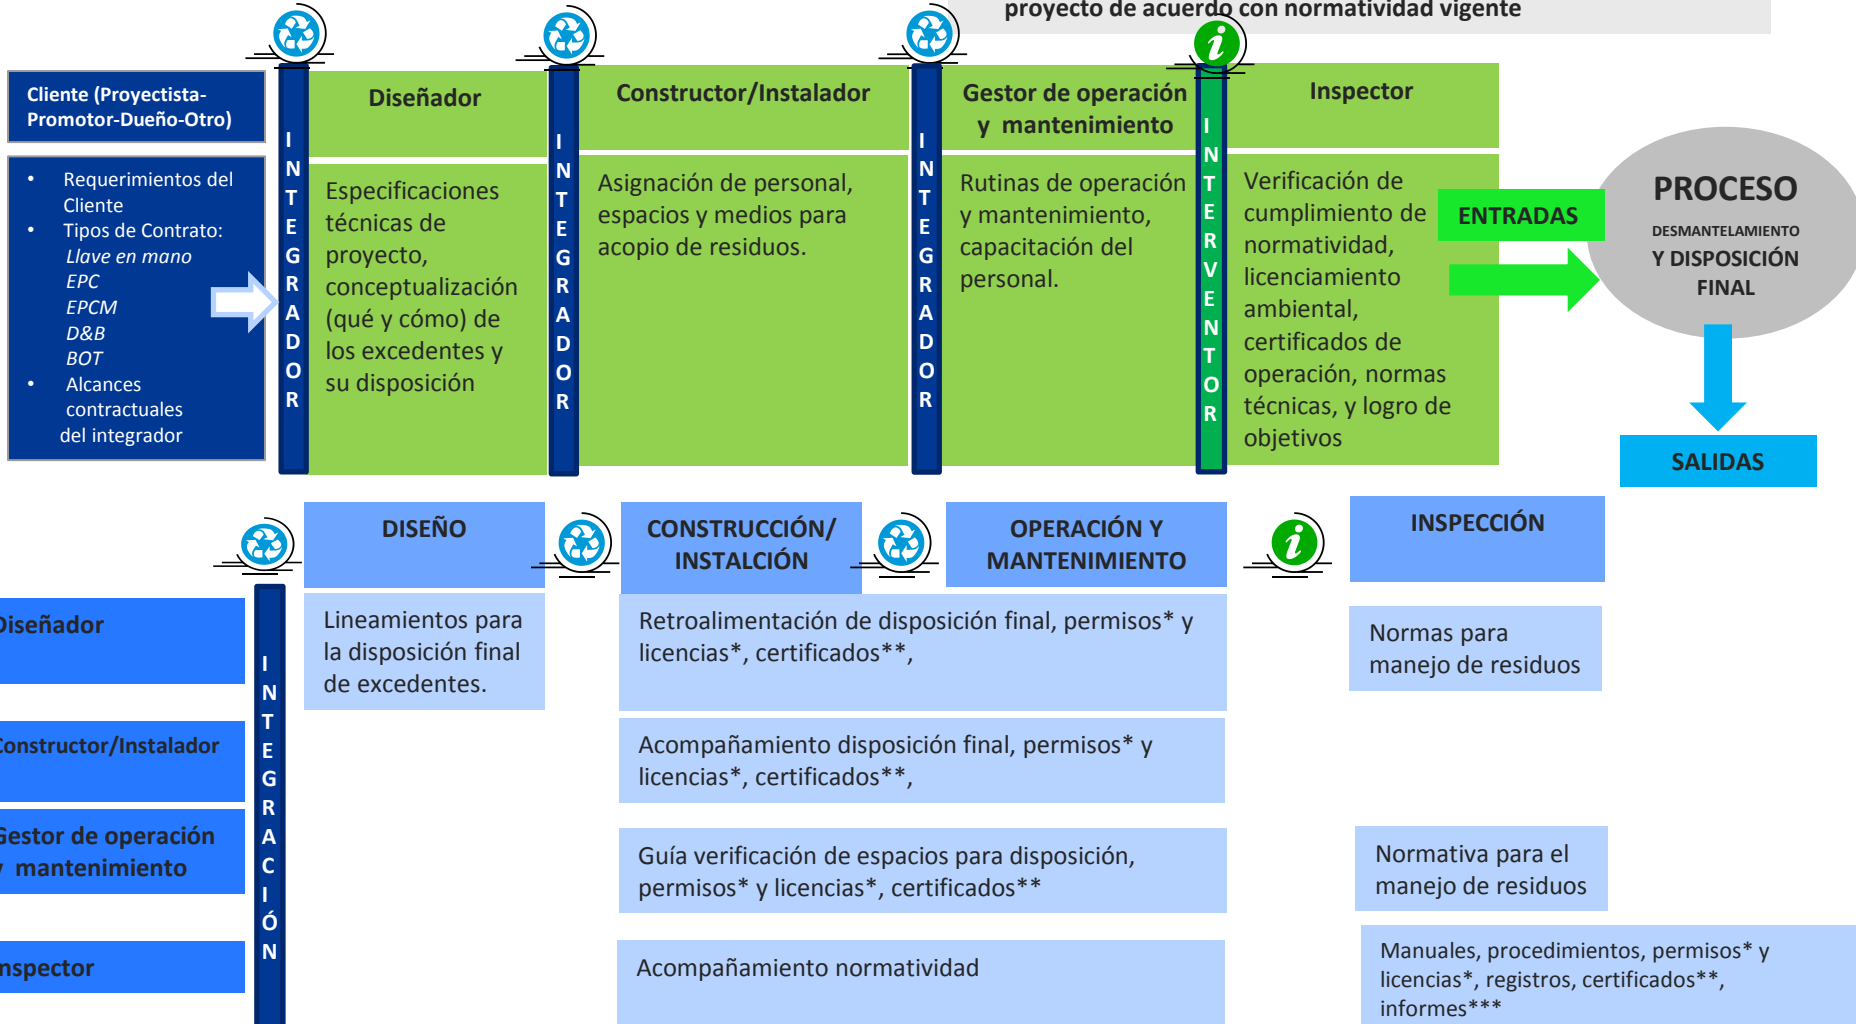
proyecto de acuerdo con normatividad vigente

Cliente (Proyectista-Promotor-Dueño-Otro)

• Requerimientos del Cliente
• Tipos de Contrato:
Llave en mano
EPC
EPCM
D&B
BOT
• Alcances contractuales del integrador

INTEGRADOR

Diseñador

Especificaciones técnicas de proyecto, conceptualización (qué y cómo) de los excedentes y su disposición

INTEGRADOR

Constructor/Instalador

Asignación de personal, espacios y medios para acopio de residuos.

INTEGRADOR

Gestor de operación y mantenimiento

Rutinas de operación y mantenimiento, capacitación del personal.

INTERVENTOR

Inspector

Verificación de cumplimiento de normatividad, licenciamiento ambiental, certificados de operación, normas técnicas, y logro de objetivos

ENTRADAS

PROCESO
DESMANTELAMIENTO
Y DISPOSICIÓN FINAL

SALIDAS

DISEÑO

CONSTRUCCIÓN/ INSTALCIÓN

OPERACIÓN Y MANTENIMIENTO

INSPECCIÓN

Diseñador

Constructor/Instalador

Gestor de operación y mantenimiento

Inspector

INTEGRACIÓN

Lineamientos para la disposición final de excedentes.

Retroalimentación de disposición final, permisos* y licencias*, certificados**,

Normas para manejo de residuos

Acompañamiento disposición final, permisos* y licencias*, certificados**,

Guía verificación de espacios para disposición, permisos* y licencias*, certificados**

Normativa para el manejo de residuos

Acompañamiento normatividad

Manuales, procedimientos, permisos* y licencias*, registros, certificados**, informes***